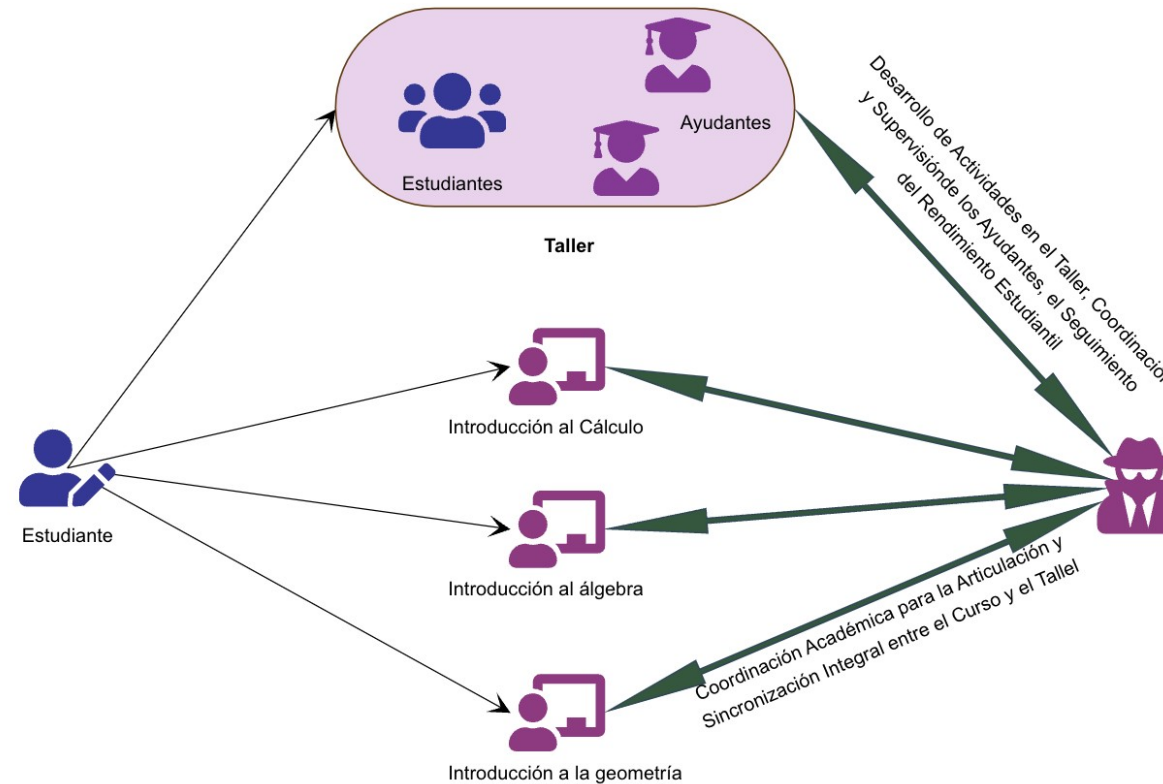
Ayudantes

Estudiantes

Taller

Desarrollo de Actividades en el Taller, Coordinació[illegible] y Supervisiónde los Ayudantes, el Seguimiento del Rendimiento Estudiantil

Introducción al Cálculo

Estudiante

Introducción al álgebra

Coordinación Académica para la Articulación y Sincronización Integral entre el Curso y el Tallel

Introducción a la geometría